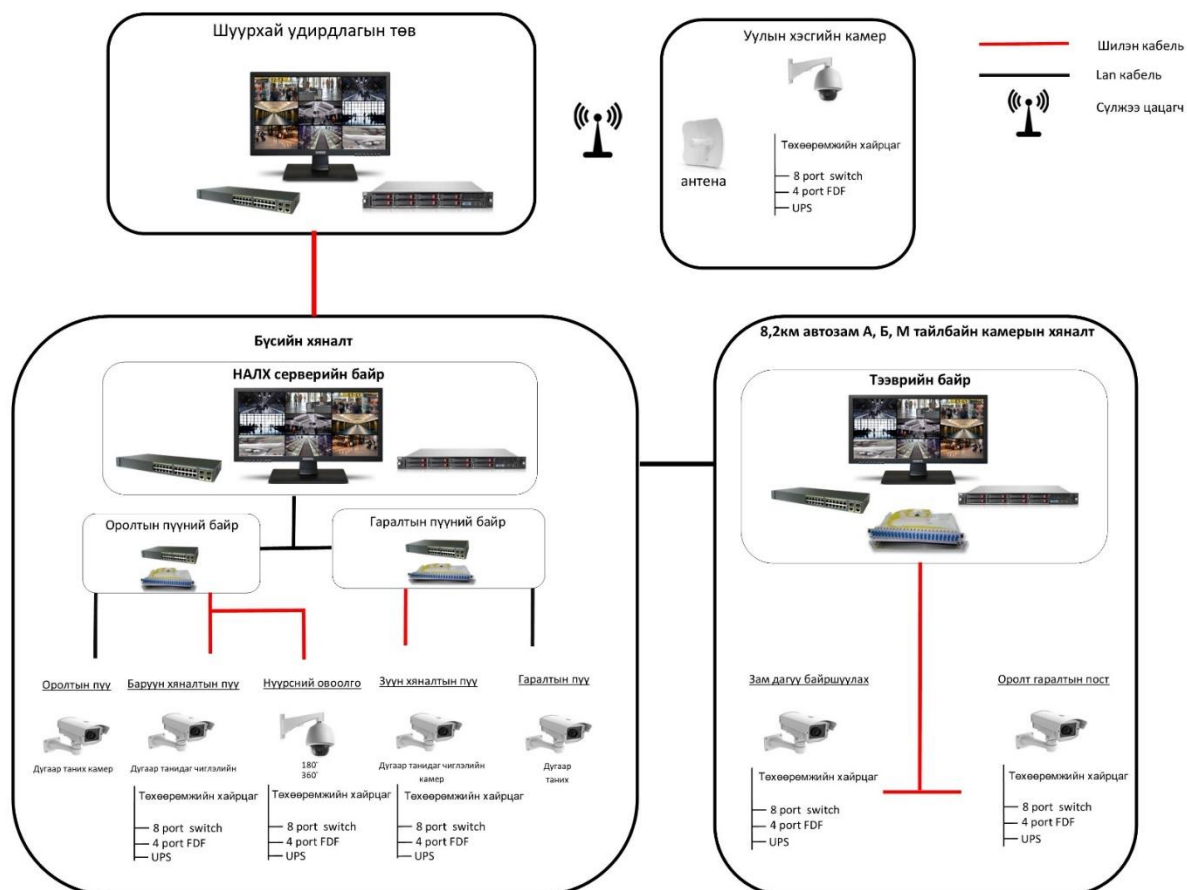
Шуурхай удирдлагын төв

Уулын хэсгийн камер

антена

Төхөөрөмжийн хайрцаг
8 port switch
4 port FDF
UPS

Шилэн кабель
Lan кабель
Сүлжээ цацагч

Бүсийн хяналт

НАЛХ серверийн байр

Оролтын пүүний байр

Гаралтын пүүний байр

Оролтын пүү
Дугаар таних камер

Баруун хяналтын пүү
Дугаар танидаг чиглэлийн

Төхөөрөмжийн хайрцаг
8 port switch
4 port FDF
UPS

Нүүрсний овоолго
180'
360'

Төхөөрөмжийн хайрцаг
8 port switch
4 port FDF
UPS

Зүүн хяналтын пүү
Дугаар танидаг чиглэлийн камер

Төхөөрөмжийн хайрцаг
8 port switch
4 port FDF
UPS

Гаралтын пүү
Дугаар таних

8,2км автозам А, Б, М тайлбайн камерын хяналт

Тээврийн байр

Зам дагуу байршуулах

Төхөөрөмжийн хайрцаг
8 port switch
4 port FDF
UPS

Оролт гаралтын пост

Төхөөрөмжийн хайрцаг
8 port switch
4 port FDF
UPS